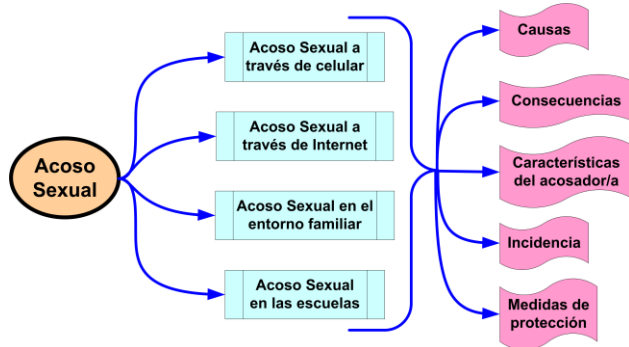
Acoso Sexual

Acoso Sexual a través de celular

Acoso Sexual a través de Internet

Acoso Sexual en el entorno familiar

Acoso Sexual en las escuelas

Causas

Consecuencias

Características del acosador/a

Incidencia

Medidas de protección